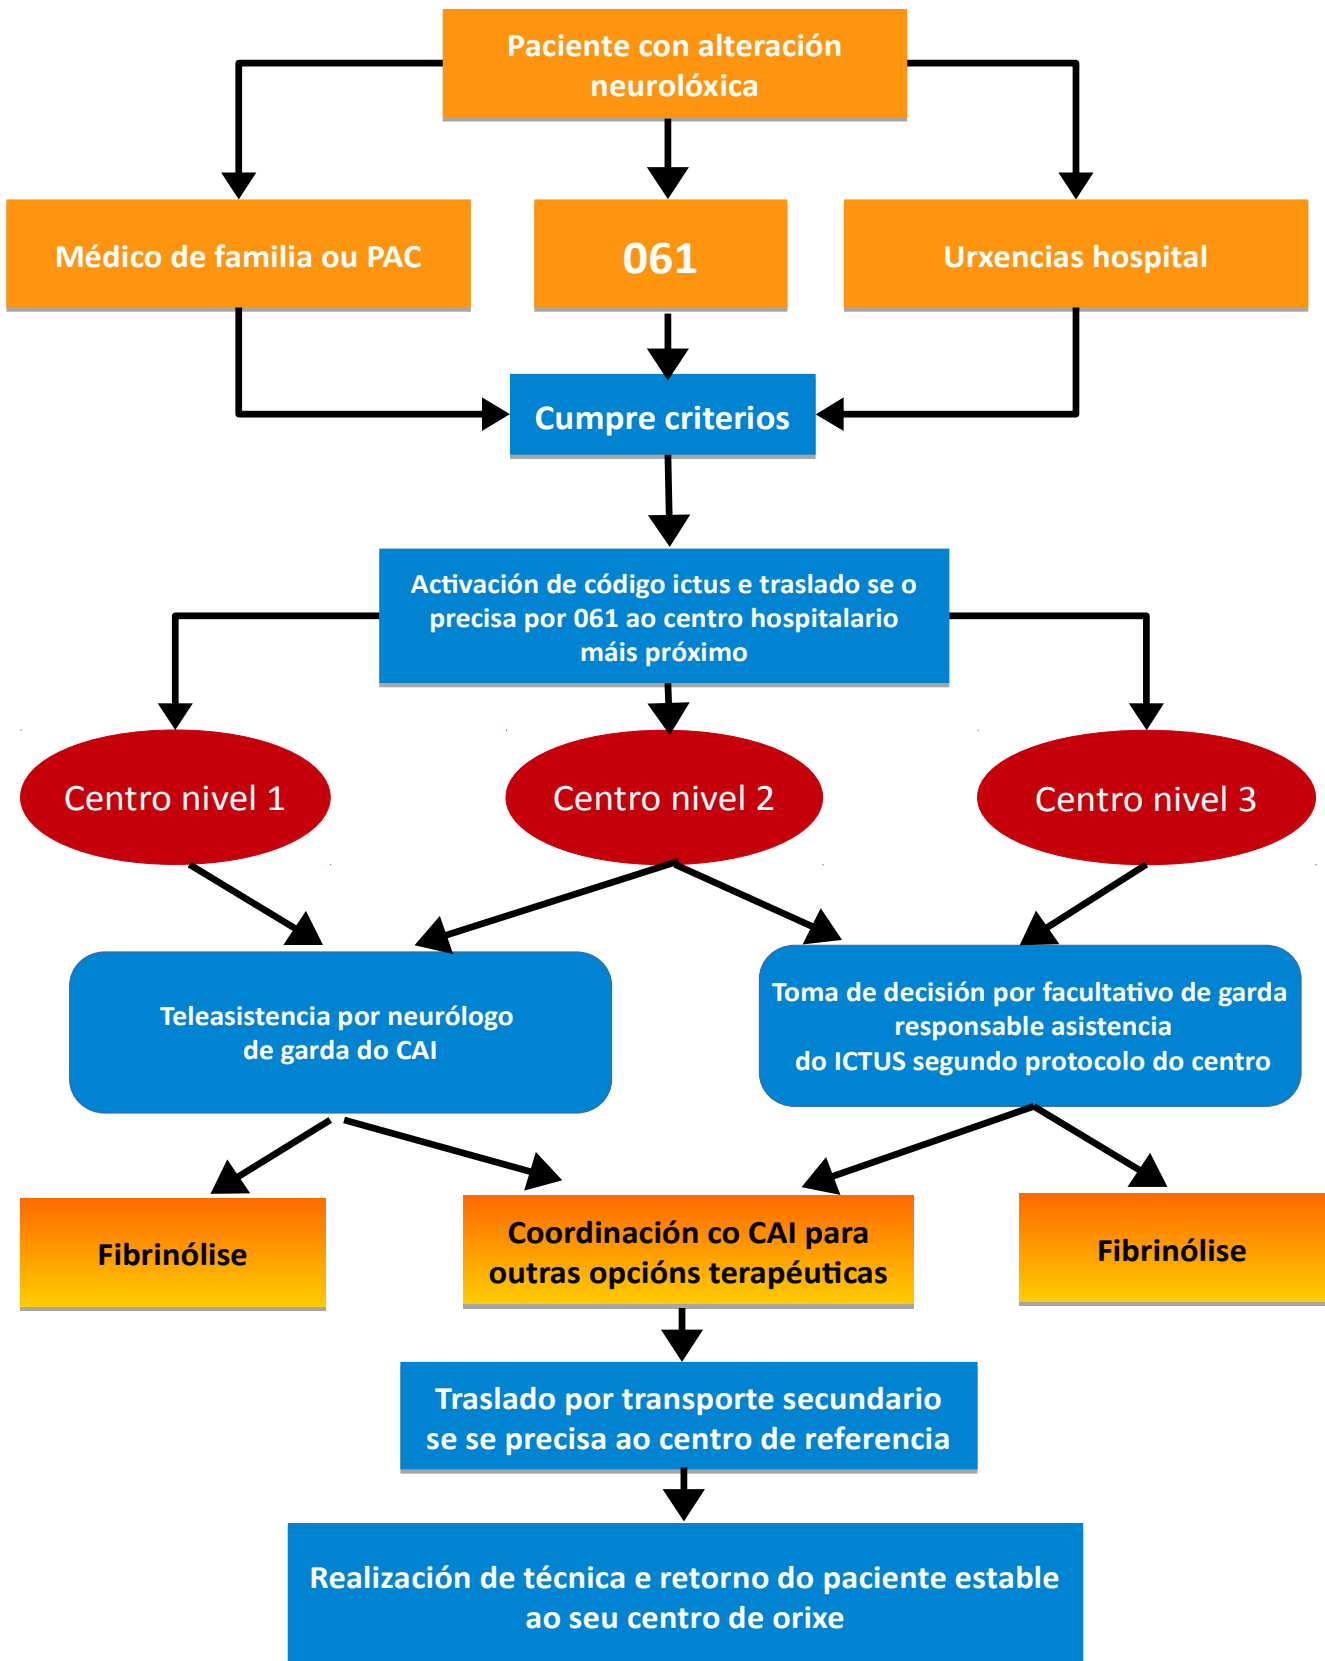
Paciente con alteración neurolóxica

Médico de familia ou PAC

061

Urxencias hospital

Cumpre criterios

Activación de código ictus e traslado se o precisa por 061 ao centro hospitalario máis próximo

Centro nivel 1

Centro nivel 2

Centro nivel 3

Teleasistencia por neurólogo de garda do CAI

Toma de decisión por facultativo de garda responsable asistencia do ICTUS segundo protocolo do centro

Fibrinólise

Coordinación co CAI para outras opcións terapéuticas

Fibrinólise

Traslado por transporte secundario se se precisa ao centro de referencia

Realización de técnica e retorno do paciente estable ao seu centro de orixe